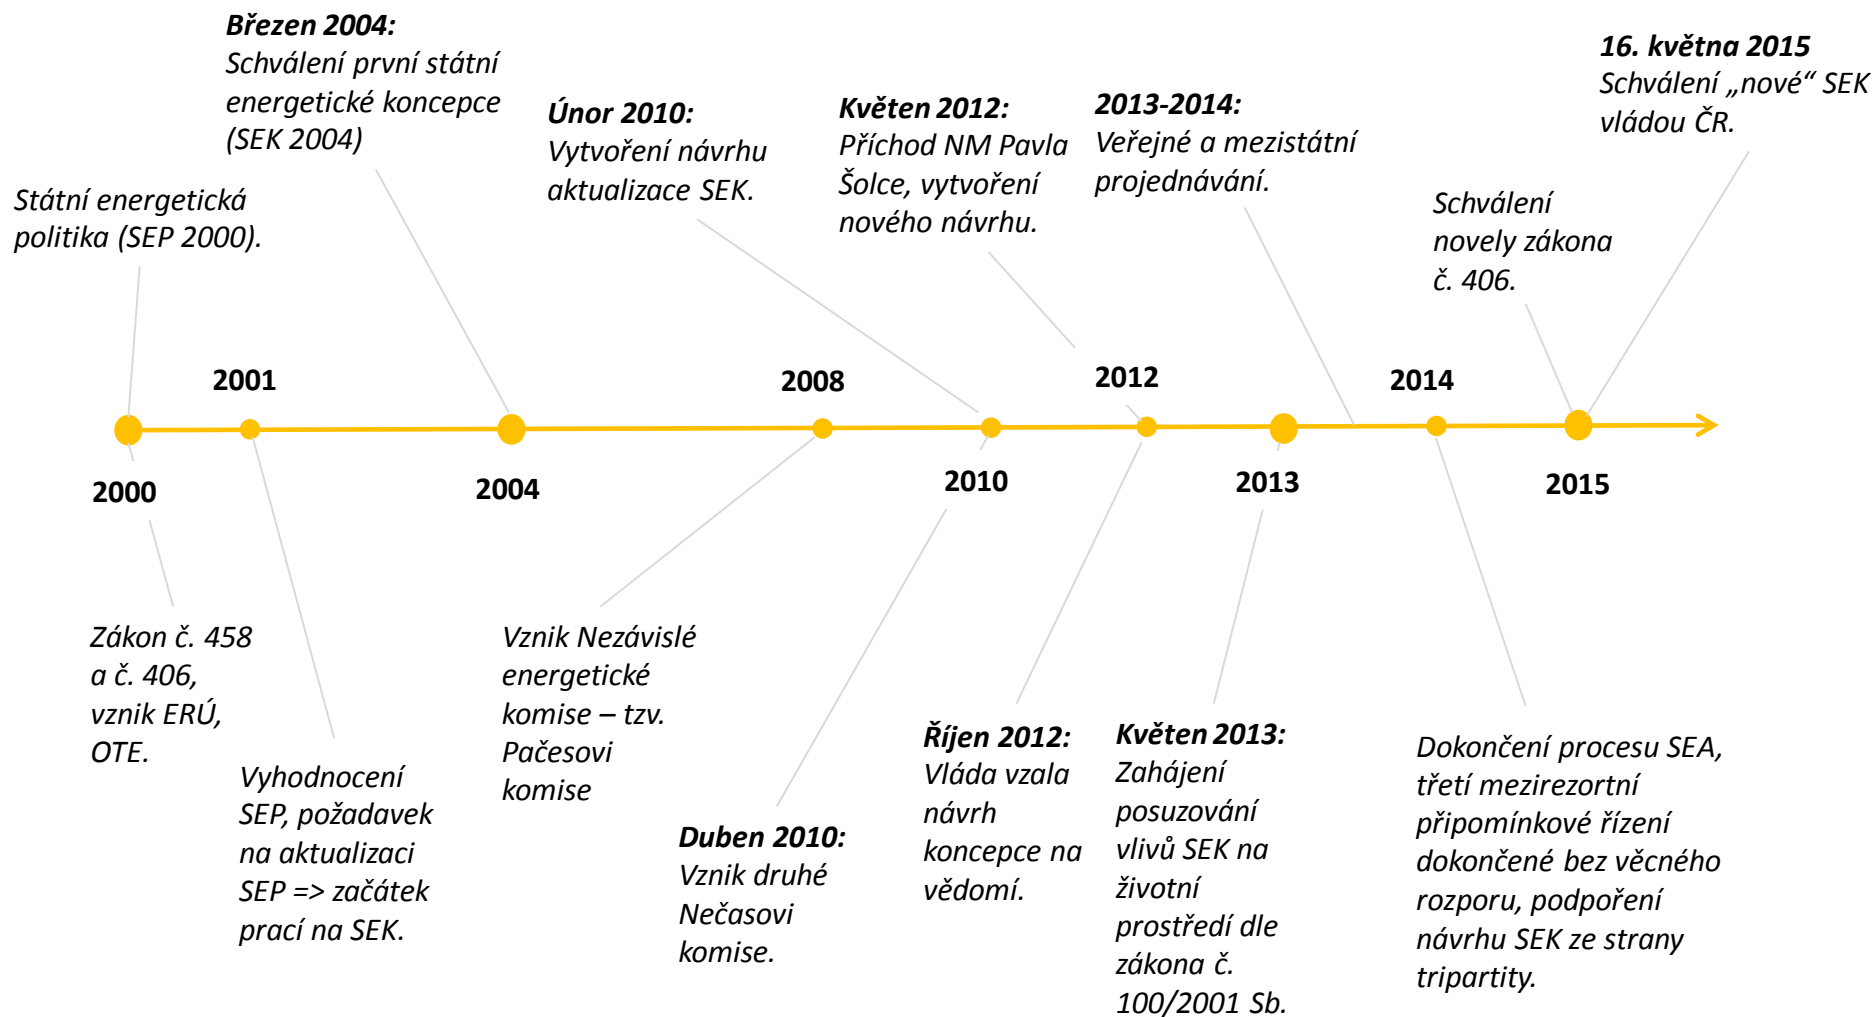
**Březen 2004:**
Schválení první státní energetické koncepce (SEK 2004)

Státní energetická politika (SEP 2000).

**Únor 2010:**
Vytvoření návrhu aktualizace SEK.

**Květen 2012:**
Příchod NM Pavla Šolce, vytvoření nového návrhu.

**2013-2014:**
Veřejné a mezistátní projednávání.

**16. května 2015**
Schválení „nové“ SEK vládou ČR.

Schválení novely zákona č. 406.

2001

2008

2012

2014

2000

2004

2010

2013

2015

Zákon č. 458 a č. 406, vznik ERÚ, OTE.

Vyhodnocení SEP, požadavek na aktualizaci SEP => začátek prací na SEK.

Vznik Nezávislé energetické komise – tzv. Pačesovi komise

**Duben 2010:**
Vznik druhé Nečasovi komise.

**Říjen 2012:**
Vláda vzala návrh koncepce na vědomí.

**Květen 2013:**
Zahájení posuzování vlivů SEK na životní prostředí dle zákona č. 100/2001 Sb.

Dokončení procesu SEA, třetí mezirezortní připomínkové řízení dokončené bez věcného rozporu, podpoření návrhu SEK ze strany tripartity.